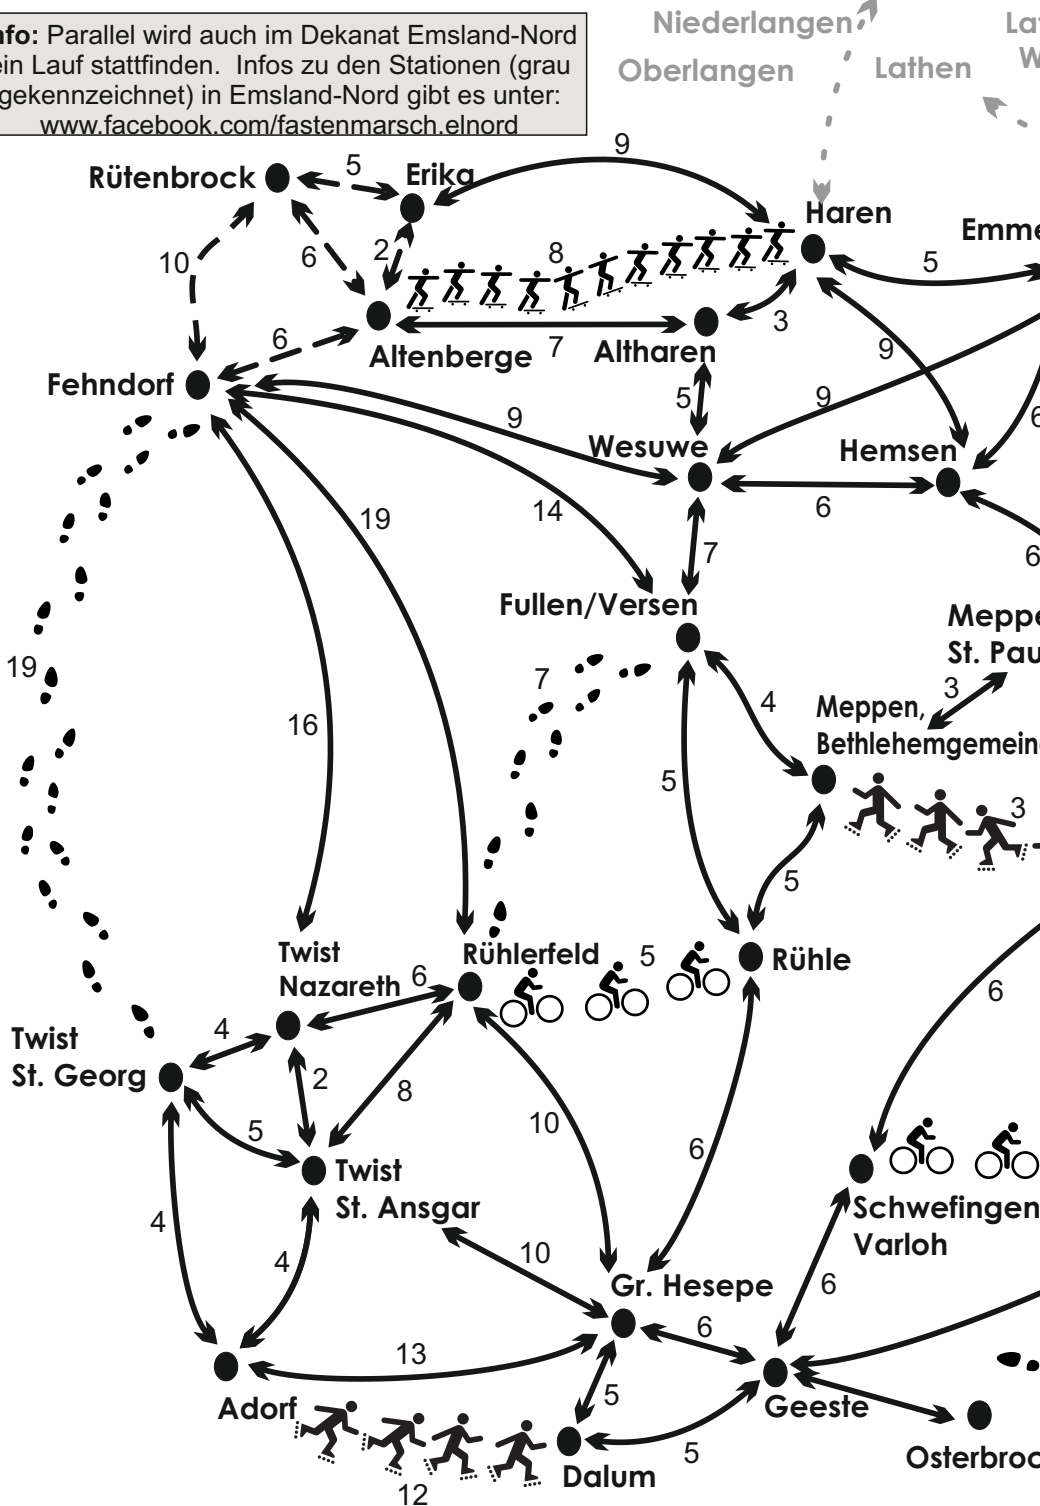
nfo: Parallel wird auch im Dekanat Emsland-Nord ein Lauf stattfinden. Infos zu den Stationen (grau gekennzeichnet) in Emsland-Nord gibt es unter: www.facebook.com/fastenmarsch.elnord

Niederlangen
Oberlangen
Lathen
La
W

Rütenbrock
5
Erika
9
Haren
Emme
10
6
2
8
5
6
Altenberge
7
Altharen
3
9
Fehndorf
5
9
9
6
Wesuwe
Hemsen
19
14
6
7
6
Fullen/Versen
Meppe
St. Pau
19
7
3
4
Meppen,
Bethlehemgemein
16
5
3
5
Twist
Nazareth
6
Rühlerfeld
5
Rühle
6
Twist
St. Georg
4
2
8
5
10
6
Twist
St. Ansgar
4
4
Schwefingen
Varloh
10
Gr. Hesepe
6
6
13
5
Adorf
Geeste
5
Dalum
Osterbroc
12